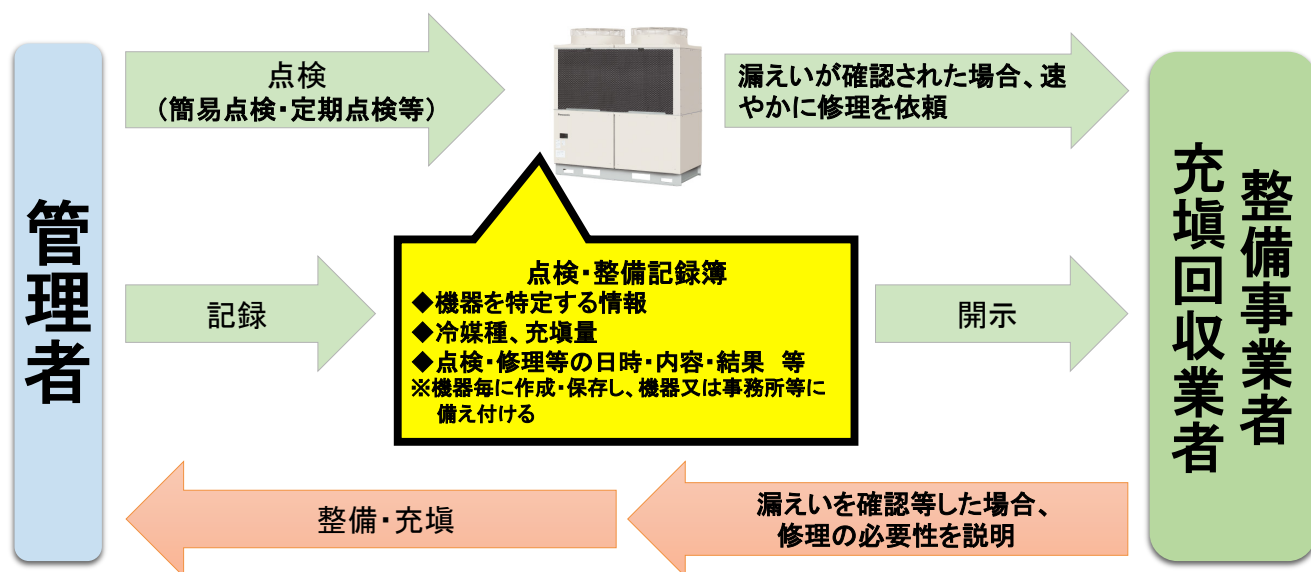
管理者

点検
（簡易点検・定期点検等）

漏えいが確認された場合、速やかに修理を依頼

整備事業者

充填回収業者

記録

点検・整備記録簿
◆機器を特定する情報
◆冷媒種、充填量
◆点検・修理等の日時・内容・結果　等
※機器毎に作成・保存し、機器又は事務所等に備え付ける

開示

整備・充填

漏えいを確認等した場合、修理の必要性を説明